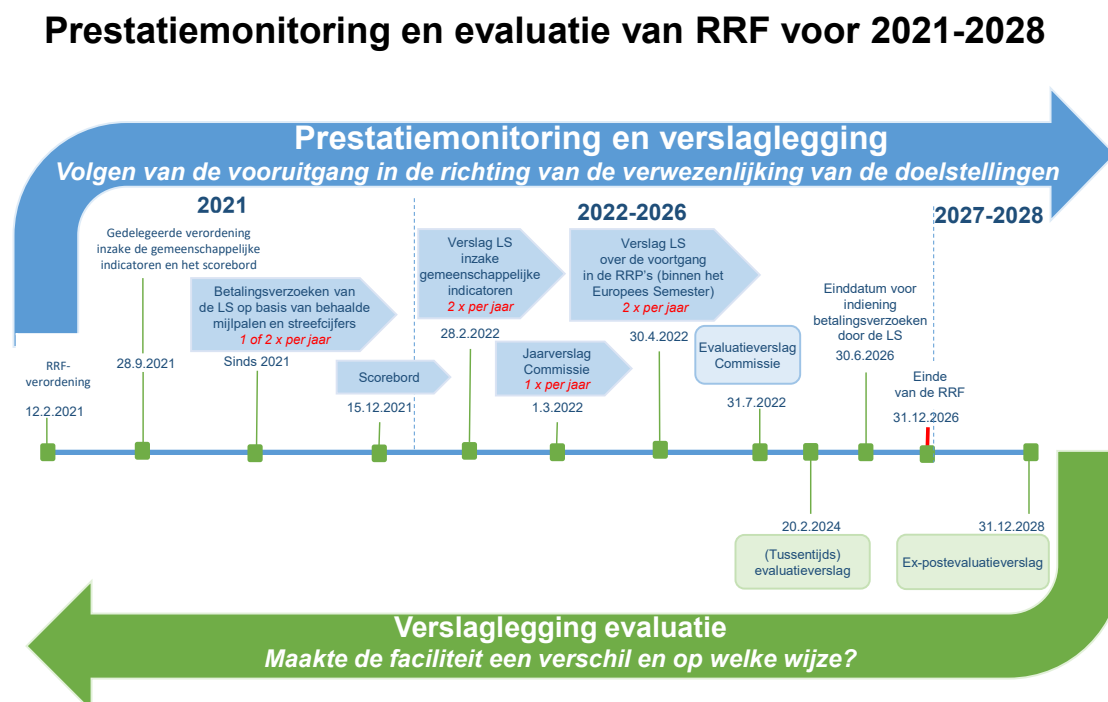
Prestatiemonitoring en evaluatie van RRF voor 2021-2028

Prestatiemonitoring en verslaglegging
Volgen van de vooruitgang in de richting van de verwezenlijking van de doelstellingen

2021

2022-2026

2027-2028

Gedelegeerde verordening inzake de gemeenschappelijke indicatoren en het scorebord

Betalingsverzoeken van de LS op basis van behaalde mijlpalen en streefcijfers
1 of 2 x per jaar

Verslag LS inzake gemeenschappelijke indicatoren
2 x per jaar

Verslag LS over de voortgang in de RRP's (binnen het Europees Semester)
2 x per jaar

RRF-verordening
12.2.2021

28.9.2021

Sinds 2021

Scorebord
15.12.2021

28.2.2022

Jaarverslag Commissie
1 x per jaar
1.3.2022

30.4.2022

Evaluatieverslag Commissie
31.7.2022

Einddatum voor indiening betalingsverzoeken door de LS
30.6.2026

Einde van de RRF
31.12.2026

20.2.2024
(Tussentijds) evaluatieverslag

31.12.2028
Ex-postevaluatieverslag

Verslaglegging evaluatie
Maakte de faciliteit een verschil en op welke wijze?